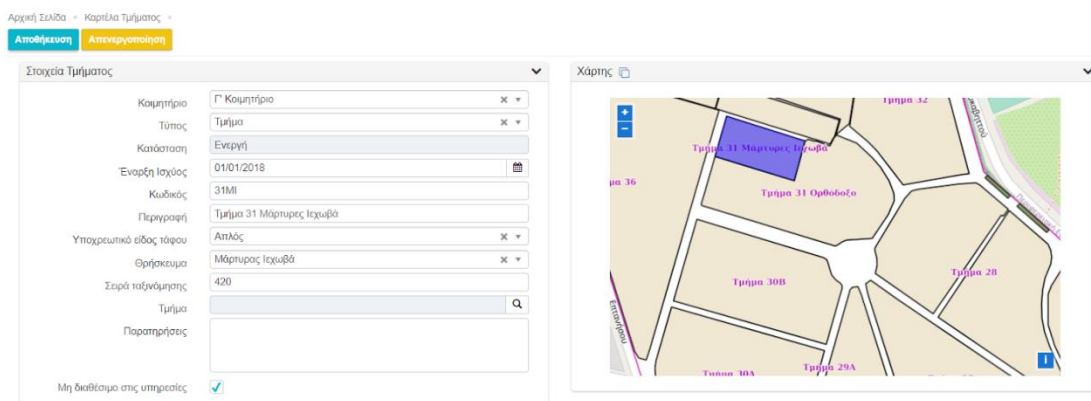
Αρχική Σελίδα • Καρτέλα Τμήματος •

Αποθήκευση Απενεργοποίηση

Στοιχεία Τμήματος

Κοιμητήριο Γ' Κοιμητήριο

Τύπος Τμήμα

Κατάσταση Ενεργή

Έναρξη Ισχύος 01/01/2018

Κωδικός 31ΜΙ

Περιγραφή Τμήμα 31 Μάρτυρες Ιεχωβά

Υποχρεωτικό είδος τάφου Απλός

Θρήσκευμα Μάρτυρας Ιεχωβά

Σειρά ταξινόμησης 420

Τμήμα

Παρατηρήσεις

Μη διαθέσιμο στις υπηρεσίες ✓

Χάρτης

+
−

Τμήμα 32

Τμήμα 31 Μάρτυρες Ιεχωβά

ma 36

Τμήμα 31 Ορθόδοξο

Τμήμα 28

Τμήμα 30Β

Τμήμα 29Α

Τμήμα 30Α

i